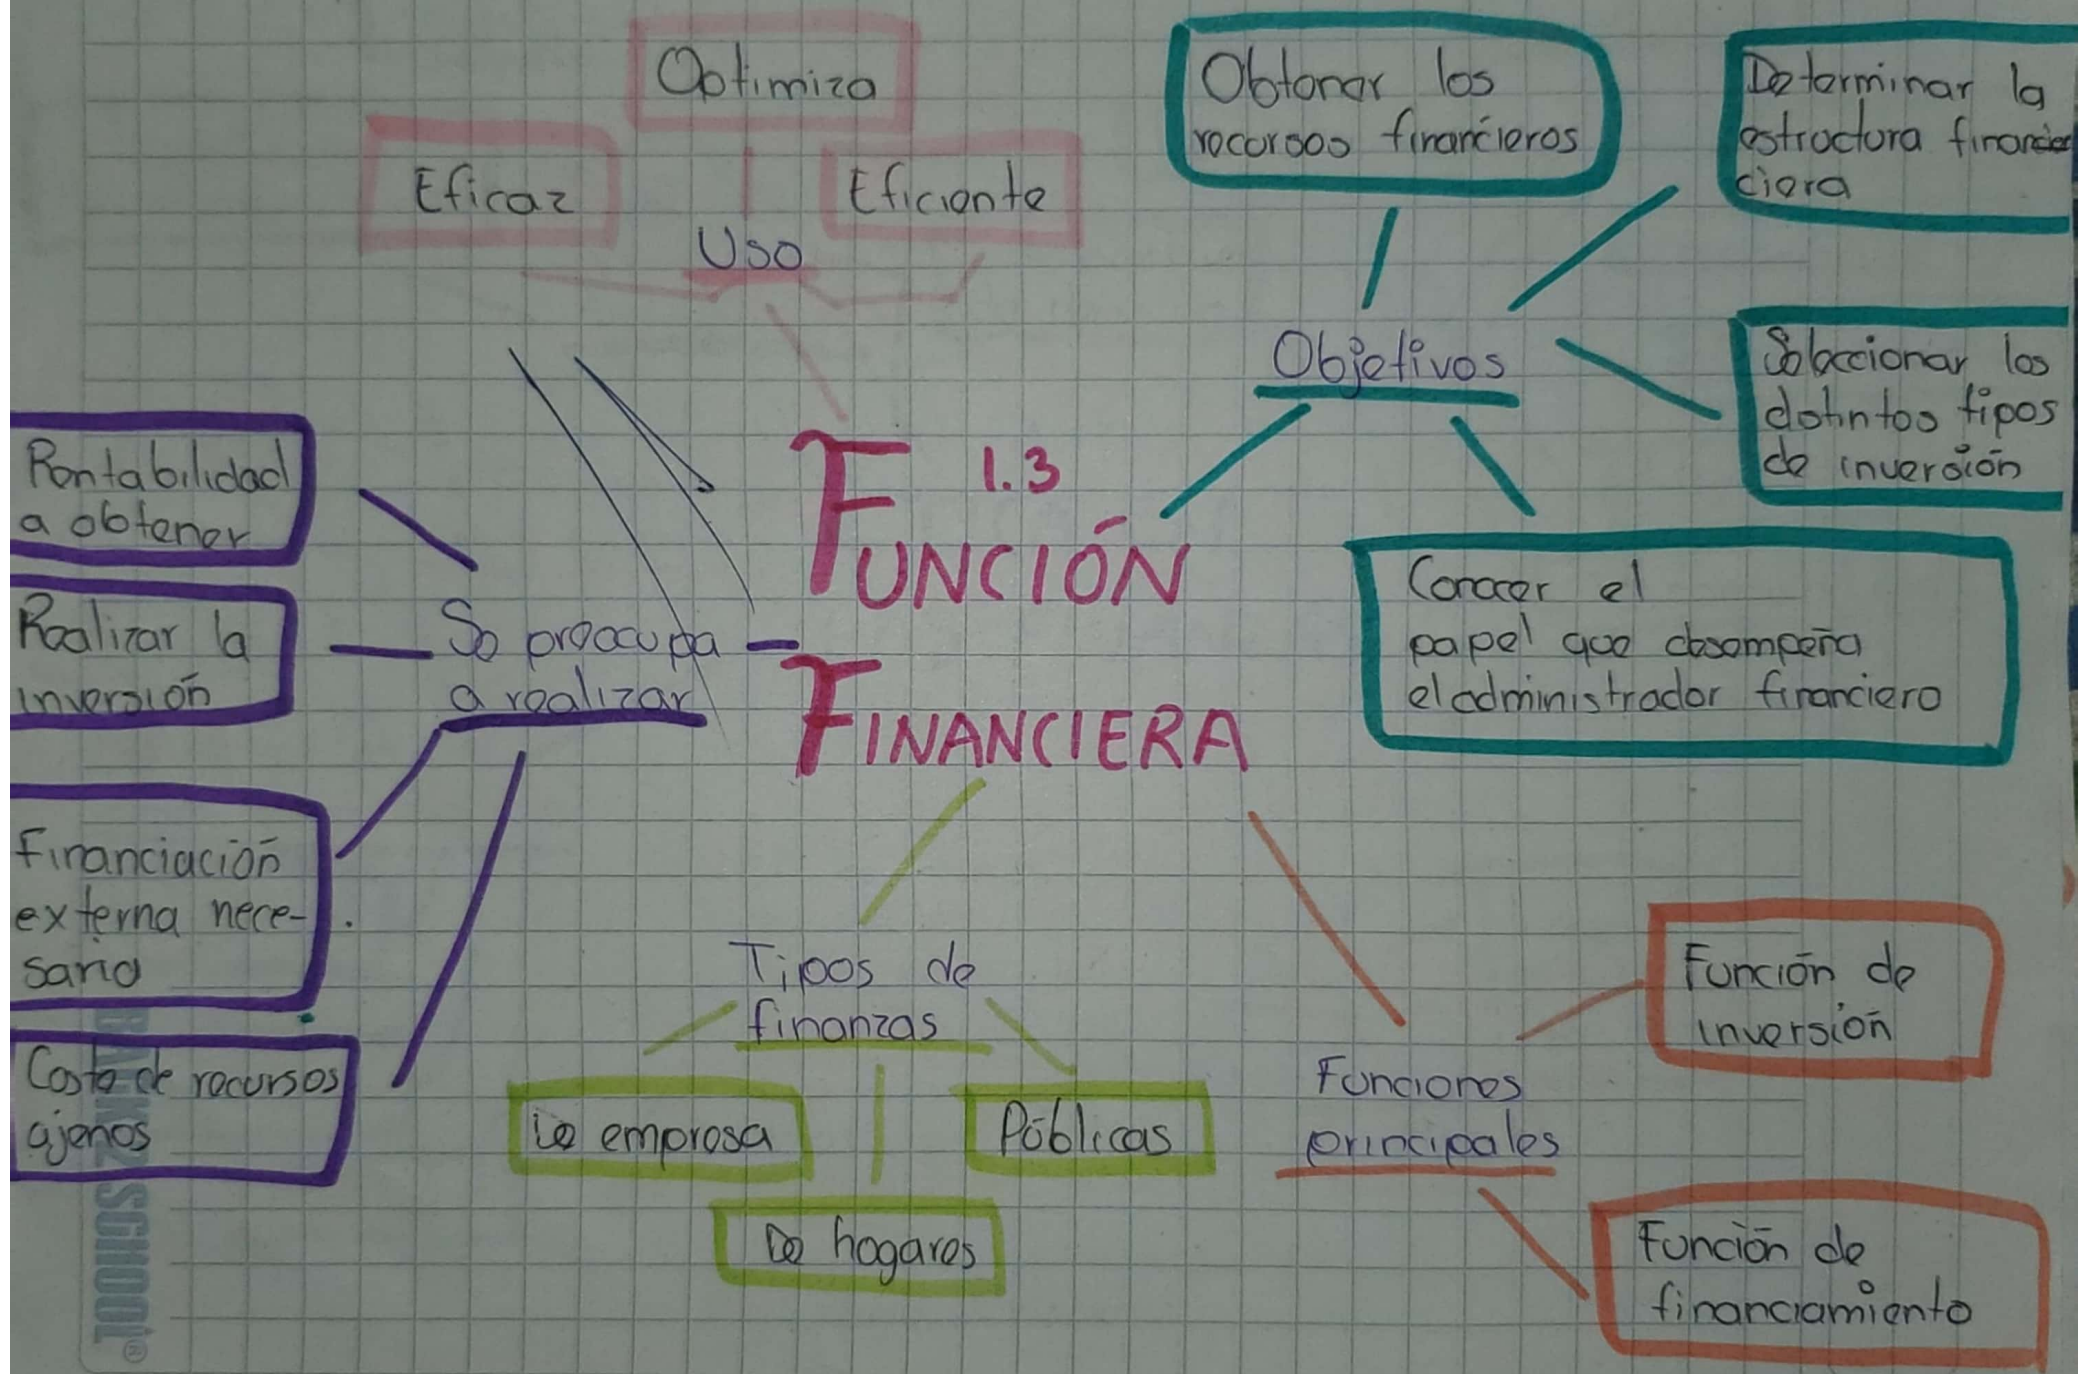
Optimiza

Eficaz

Eficiente

Uso

Obtener los recursos financieros

Determinar la estructura financiera ciera

Objetivos

Seleccionar los distintos tipos de inversión

Conocer el papel que desempeña el administrador financiero

1.3 FUNCIÓN FINANCIERA

Rentabilidad a obtener

Realizar la inversión

Se preocupa a realizar

Financiación externa necesario.

Costo de recursos ajenos

Tipos de finanzas

La empresa

Públicas

De hogares

Funciones principales

Función de inversión

Función de financiamiento

BACK 2 SCHOOL